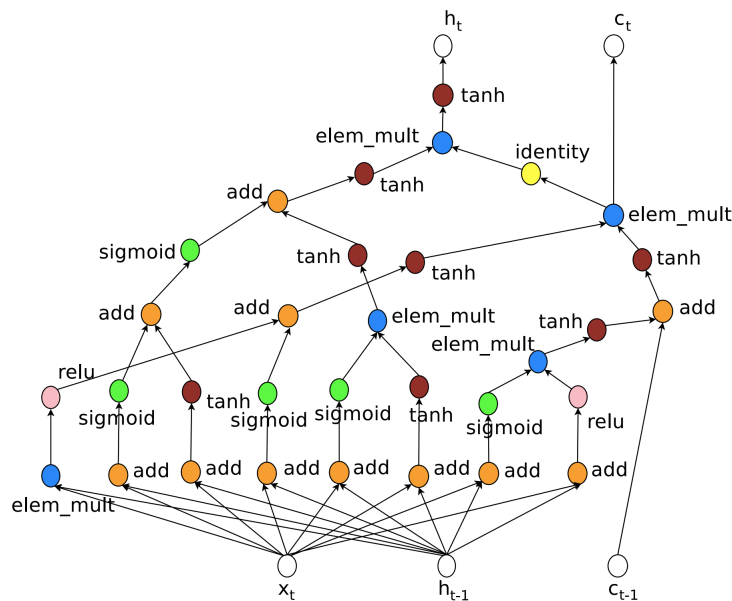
$h_t$

$c_t$

tanh

elem_mult

identity

add

tanh

elem_mult

sigmoid

tanh

tanh

tanh

add

add

elem_mult

add

tanh

elem_mult

relu

sigmoid

tanh

sigmoid

sigmoid

tanh

sigmoid

relu

elem_mult

add

add

add

add

add

add

add

$x_t$

$h_{t-1}$

$c_{t-1}$